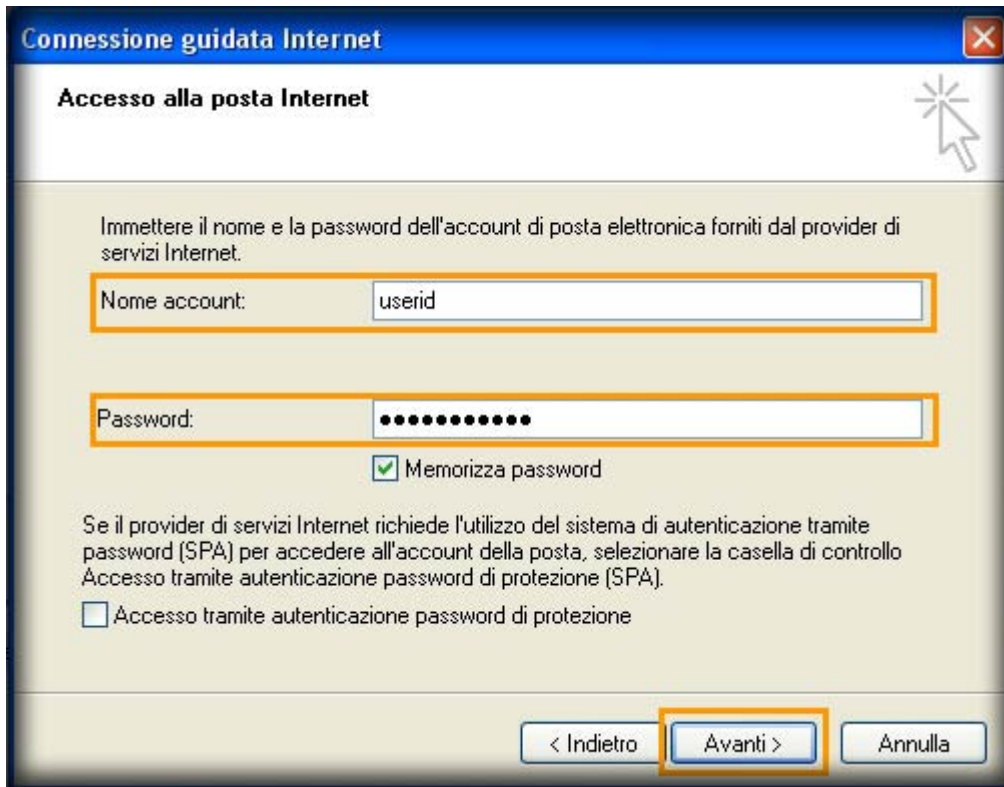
Connessione guidata Internet

Accesso alla posta Internet

Immettere il nome e la password dell'account di posta elettronica forniti dal provider di servizi Internet.

Nome account: userid

Password: ●●●●●●●●●●●

Memorizza password

Se il provider di servizi Internet richiede l'utilizzo del sistema di autenticazione tramite password (SPA) per accedere all'account della posta, selezionare la casella di controllo Accesso tramite autenticazione password di protezione (SPA).

Accesso tramite autenticazione password di protezione

< Indietro | Avanti > | Annulla